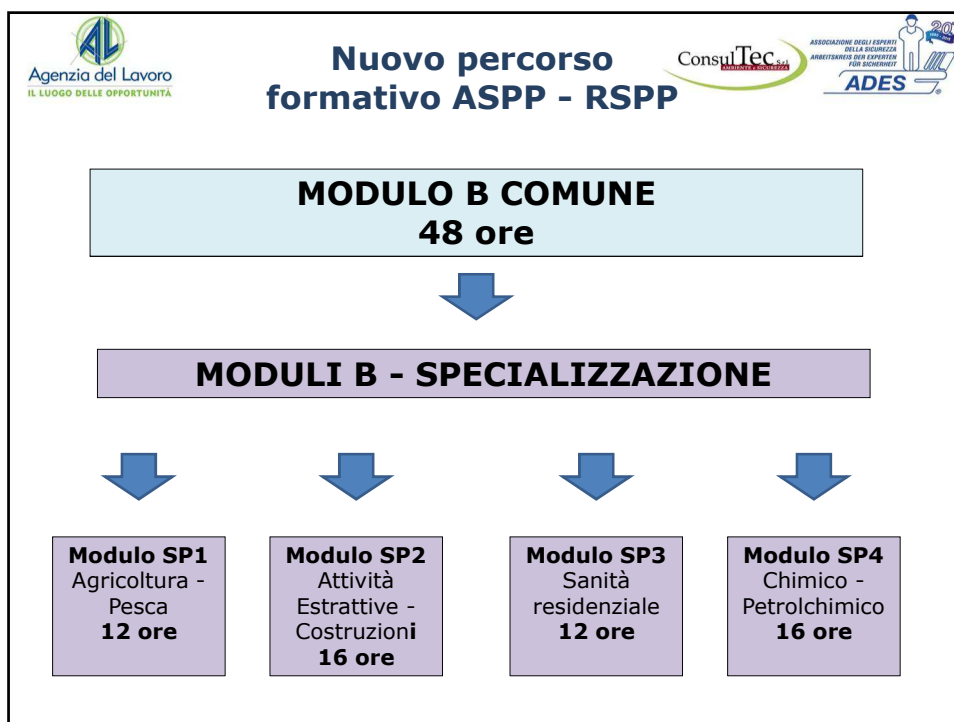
AL
Agenzia del Lavoro
IL LUOGO DELLE OPPORTUNITÀ

Nuovo percorso formativo ASPP - RSPP

ConsulTec S.r.l. AMBIENTE e SICUREZZA

ASSOCIAZIONE DEGLI ESPERTI DELLA SICUREZZA
ARBEITSKREIS DER EXPERTEN FÜR SICHERHEIT
ADES
20

MODULO B COMUNE
48 ore

MODULI B - SPECIALIZZAZIONE

Modulo SP1
Agricoltura - Pesca
12 ore

Modulo SP2
Attività Estrattive - Costruzioni
16 ore

Modulo SP3
Sanità residenziale
12 ore

Modulo SP4
Chimico - Petrolchimico
16 ore